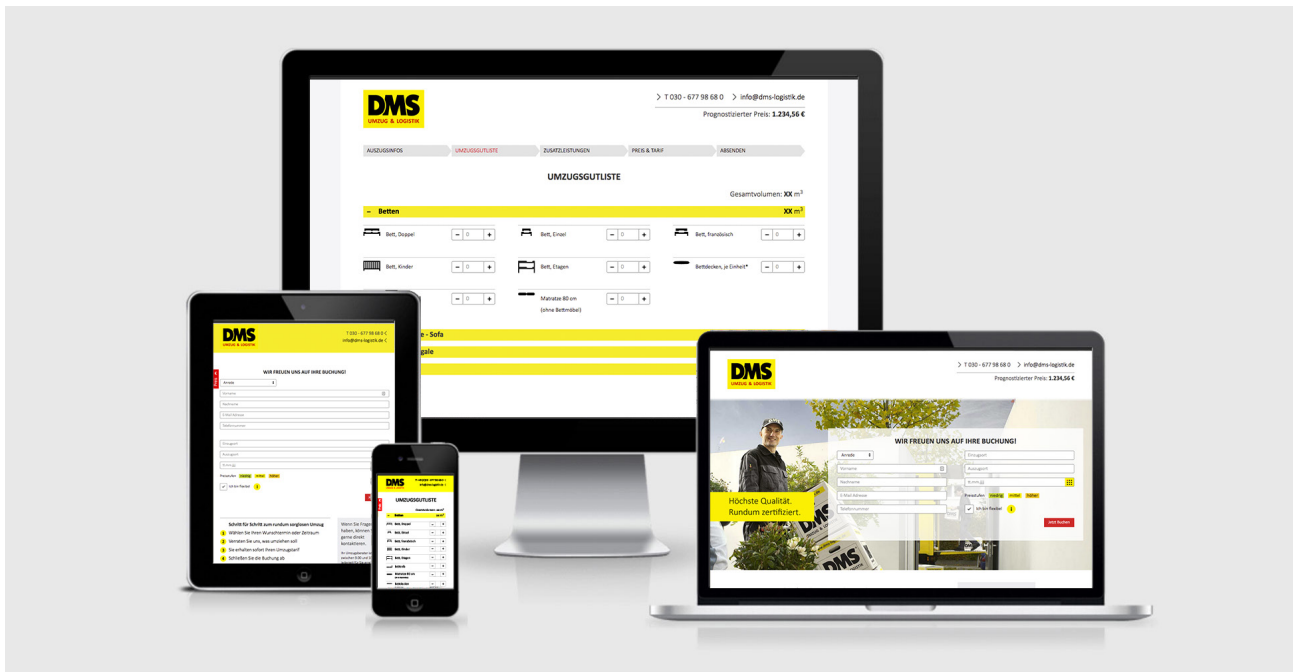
DMS
UMZUG & LOGISTIK

> T 030 - 677 98 68 0 > info@dms-logistik.de
Prognostizierter Preis: 1.234,56 €

AUSZUGSINFOS UMZUGSGUTLISTE ZUSATZLEISTUNGEN PREIS & TARIF ABSENDEN

UMZUGSGUTLISTE

Gesamtvolumen: XX $m^3$

– Betten XX $m^3$

Bett, Doppel – 0 +
Bett, Einzel – 0 +
Bett, französisch – 0 +
Bett, Kinder – 0 +
Bett, Etagen – 0 +
Bettdecken, je Einheit* – 0 +
– 0 +
Matratze 80 cm (ohne Bettmöbel) – 0 +

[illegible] - Sofa
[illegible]gale

DMS
UMZUG & LOGISTIK
T 030 - 677 98 68 0 <
info@dms-logistik.de <

WIR FREUEN UNS AUF IHRE BUCHUNG!
Anrede
Vorname
Nachname
E-Mail Adresse
Telefonnummer
Einzugsort
Auszugsort
Kontakt
Preisstufen: niedrig mittel hoch
Ich bin flexibel

Schritt für Schritt zum rundum sorglosen Umzug
1 Wählen Sie Ihren Wunschtermin oder Zeitraum
2 Verraten Sie uns, was umziehen soll
3 Sie erhalten sofort Ihren Umzugsplan!
4 Schließen Sie die Buchung ab

DMS
UMZUGSGUTLISTE
Betten
Bett, Doppel
Bett, Einzel
Bett, französisch
Bett, Kinder
Bett, Etagen
Bettdecken
Matratze 80 cm

DMS
UMZUG & LOGISTIK
> T 030 - 677 98 68 0 > info@dms-logistik.de
Prognostizierter Preis: 1.234,56 €

WIR FREUEN UNS AUF IHRE BUCHUNG!
Anrede
Vorname
Nachname
E-Mail Adresse
Telefonnummer
Einzugsort
Auszugsort
Kontakt
Preisstufen: niedrig mittel hoch
Ich bin flexibel
Jetzt Buchen

Höchste Qualität.
Rundum zertifiziert.